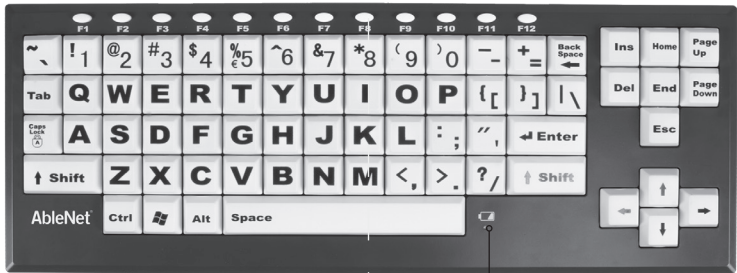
F1 F2 F3 F4 F5 F6 F7 F8 F9 F10 F11 F12

~ ` ! 1 @ 2 # 3 $ 4 % € 5 ^ 6 & 7 * 8 ( 9 ) 0 — - + = Back Space

Tab Q W E R T Y U I O P { [ } ] | \

Caps Lock A S D F G H J K L : ; " ' Enter

Shift Z X C V B N M < , > . ? / Shift

AbleNet Ctrl Alt Space

Ins Home Page Up

Del End Page Down

Esc